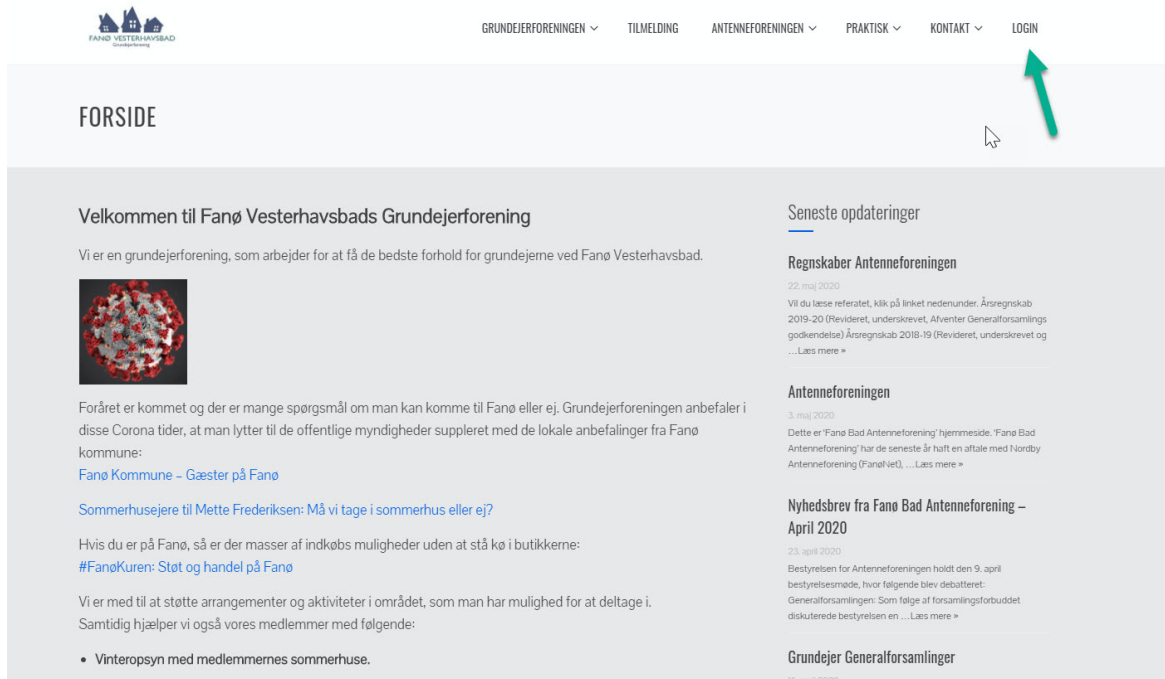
FANØ VESTERHAVSBAD
Grundejerforening

GRUNDEJERFORENINGEN TILMELDING ANTENNEFORENINGEN PRAKTISK KONTAKT LOGIN

FORSIDE

Velkommen til Fanø Vesterhavsbads Grundejerforening

Vi er en grundejerforening, som arbejder for at få de bedste forhold for grundejerne ved Fanø Vesterhavsbad.

Foråret er kommet og der er mange spørgsmål om man kan komme til Fanø eller ej. Grundejerforeningen anbefaler i disse Corona tider, at man lytter til de offentlige myndigheder suppleret med de lokale anbefalinger fra Fanø kommune:
Fanø Kommune – Gæster på Fanø

Sommerhusejere til Mette Frederiksen: Må vi tage i sommerhus eller ej?

Hvis du er på Fanø, så er der masser af indkøbs muligheder uden at stå kø i butikkerne:
#FanøKuren: Støt og handel på Fanø

Vi er med til at støtte arrangementer og aktiviteter i området, som man har mulighed for at deltage i.
Samtidig hjælper vi også vores medlemmer med følgende:

• Vinteropsyn med medlemmernes sommerhuse.

Seneste opdateringer

Regnskaber Antenneforeningen
22. maj 2020
Vil du læse referatet, klik på linket nedenunder. Årsregnskab 2019-20 (Revideret, underskrevet, Afventer Generalforsamlings godkendelse) Årsregnskab 2018-19 (Revideret, underskrevet og …Læs mere »

Antenneforeningen
3. maj 2020
Dette er 'Fanø Bad Antenneforening' hjemmeside. 'Fanø Bad Antenneforening' har de seneste år haft en aftale med Nordby Antenneforening (FanøNet), …Læs mere »

Nyhedsbrev fra Fanø Bad Antenneforening – April 2020
23. april 2020
Bestyrelsen for Antenneforeningen holdt den 9. april bestyrelsesmøde, hvor følgende blev debatteret: Generalforsamlingen: Som følge af forsamlingsforbuddet diskuterede bestyrelsen en …Læs mere »

Grundejer Generalforsamlinger